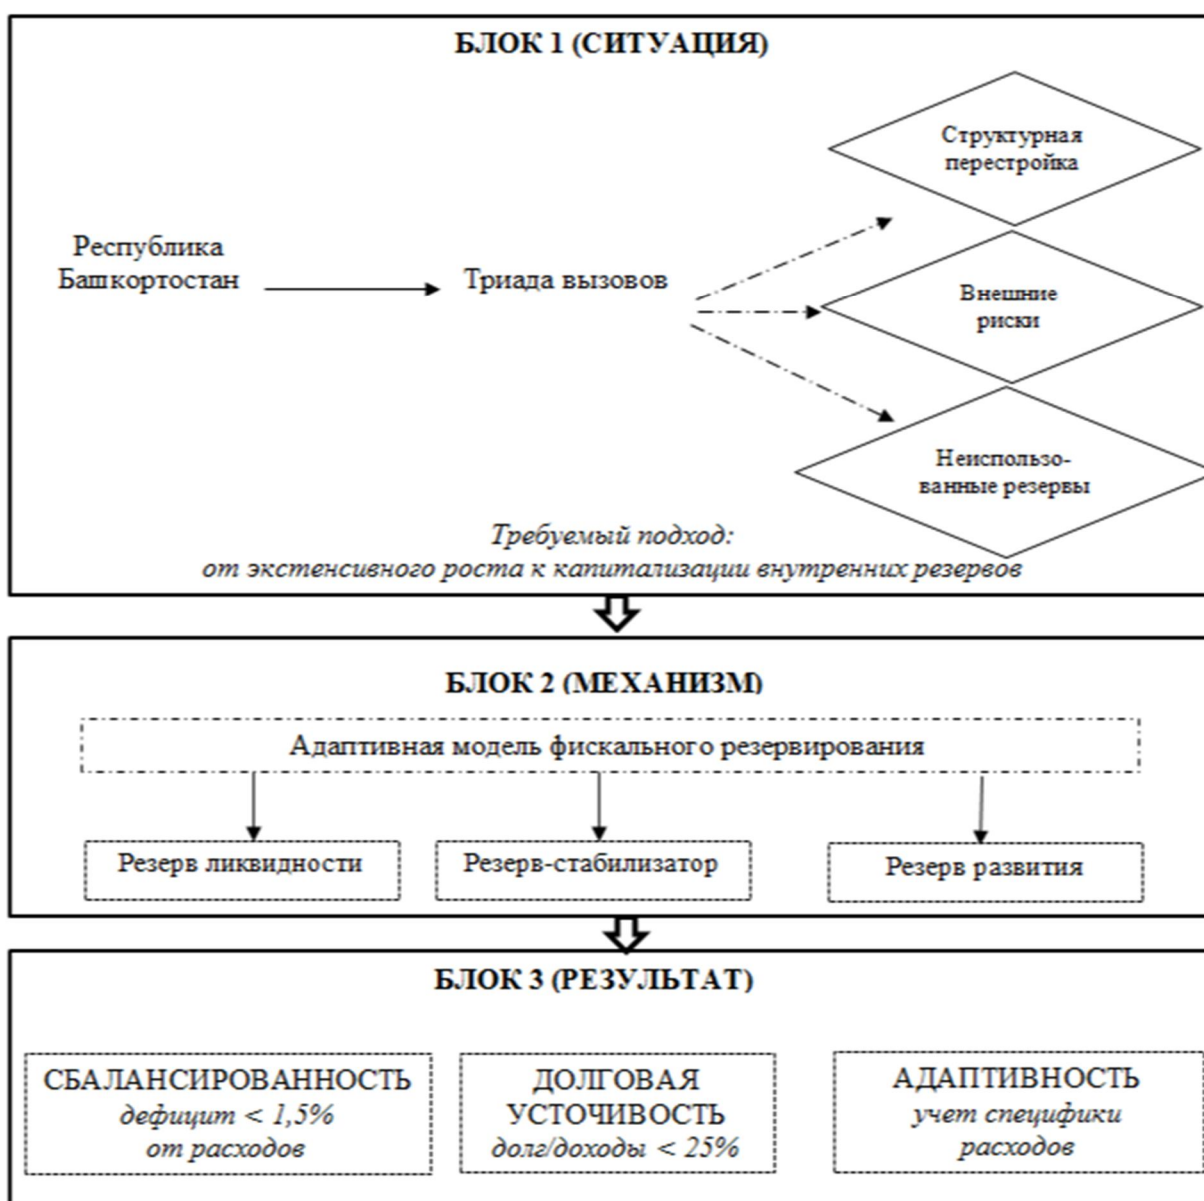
БЛОК 1 (СИТУАЦИЯ)

Республика Башкортостан

Триада вызовов

Структурная перестройка

Внешние риски

Неиспользованные резервы

Требуемый подход:
от экстенсивного роста к капитализации внутренних резервов

БЛОК 2 (МЕХАНИЗМ)

Адаптивная модель фискального резервирования

Резерв ликвидности

Резерв-стабилизатор

Резерв развития

БЛОК 3 (РЕЗУЛЬТАТ)

СБАЛАНСИРОВАННОСТЬ
дефицит < 1,5%
от расходов

ДОЛГОВАЯ УСТОЧИВОСТЬ
долг/доходы < 25%

АДАПТИВНОСТЬ
учет специфики расходов